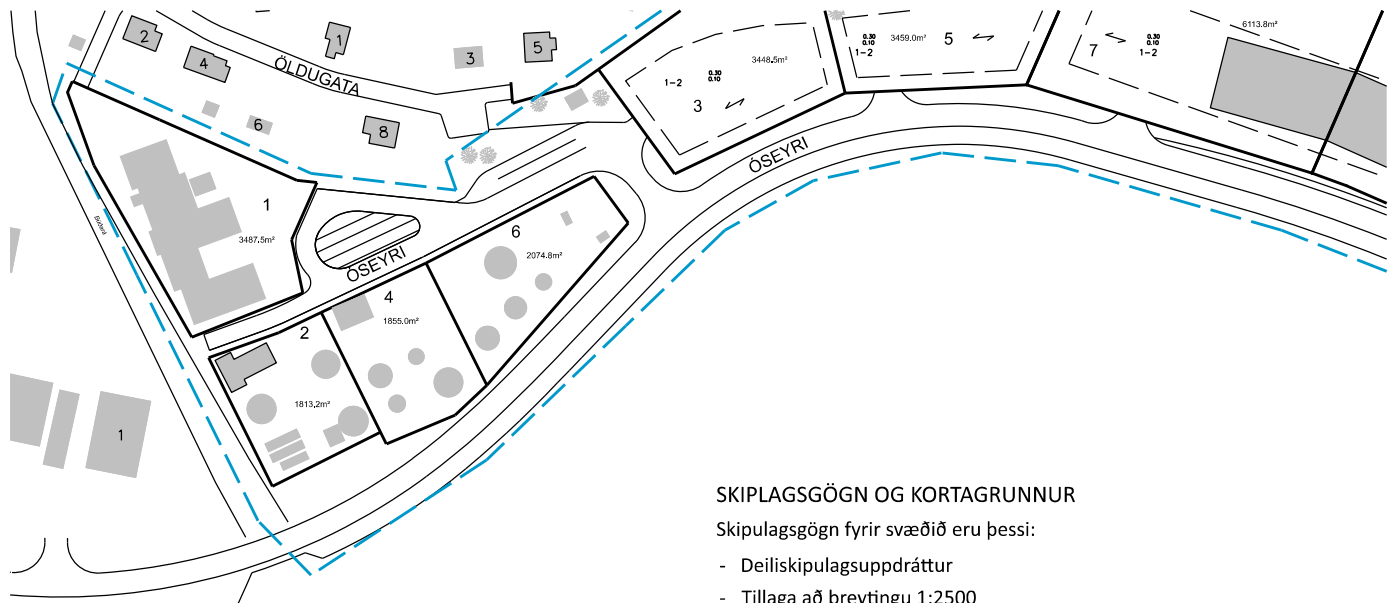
2
1
3
5
4
ÖLDUGATA
6
8
1-2
0.30
0.10
3448.5m²
3
0.30
0.10
1-2
3459.0m²
5
7
0.30
0.10
1-2
6113.8m²
1
3487.5m²
ÓSEYRI
ÓSEYRI
6
2074.8m²
4
1855.0m²
2
1813.2m²
1

SKIPLAGSGÖGN OG KORTAGRUNNUR
Skipulagsgögn fyrir svæðið eru þessi:
- Deiliskipulagsuppdráttur
- Tillaga að breytingu 1:2500